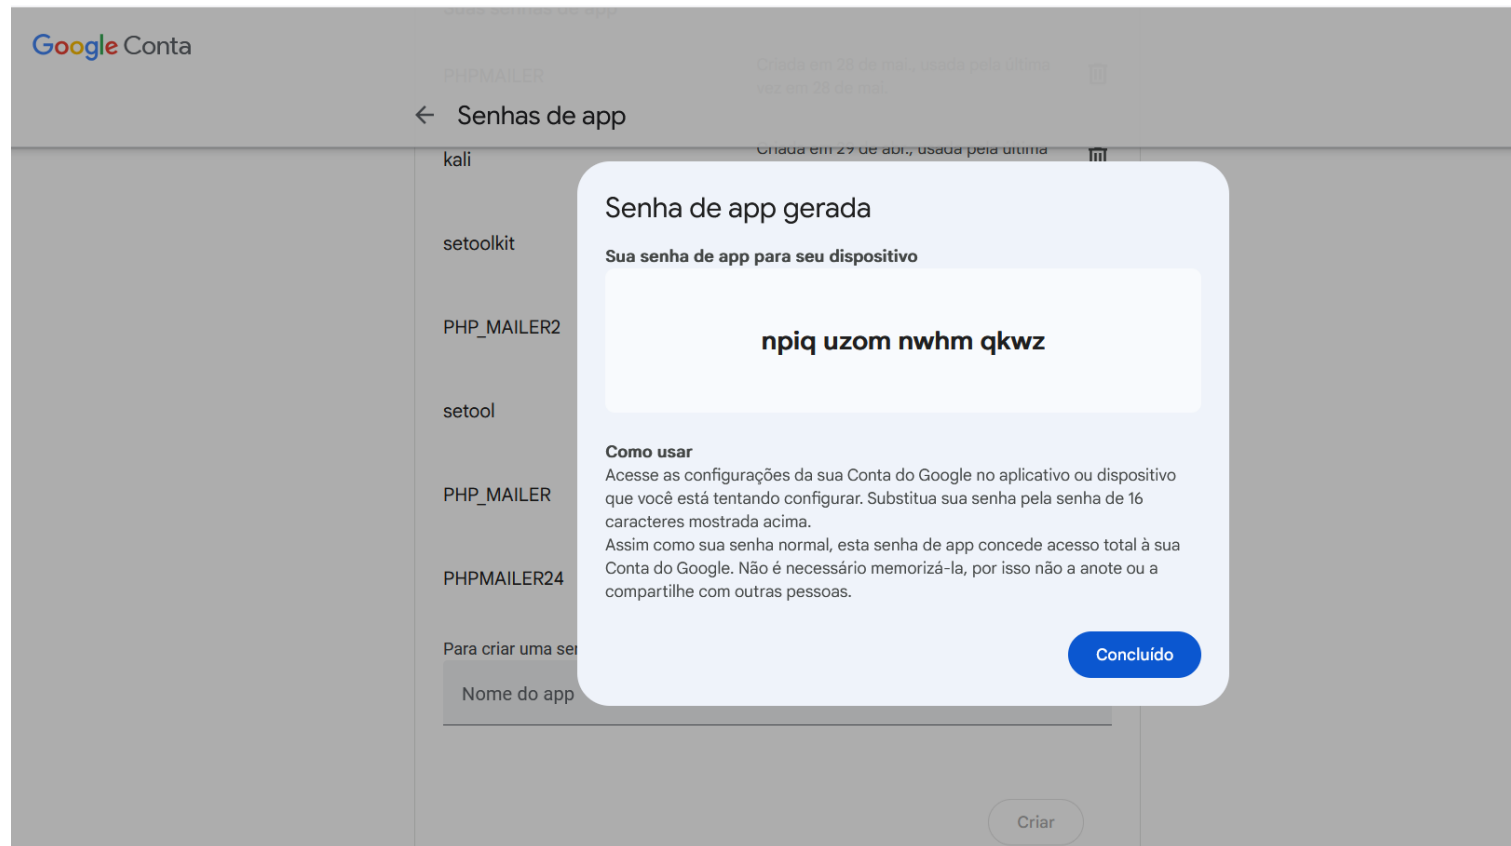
Google Conta

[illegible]

PHPMAILER

Criada em 28 de mai., usada pela última vez em 28 de mai.

Senhas de app

kali

Criada em 29 de abr., usada pela última

setoolkit

PHP_MAILER2

setool

PHP_MAILER

PHPMAILER24

Para criar uma se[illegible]

Nome do app

Criar

Senha de app gerada

Sua senha de app para seu dispositivo

npiq uzom nwhm qkwz

Como usar
Acesse as configurações da sua Conta do Google no aplicativo ou dispositivo que você está tentando configurar. Substitua sua senha pela senha de 16 caracteres mostrada acima.
Assim como sua senha normal, esta senha de app concede acesso total à sua Conta do Google. Não é necessário memorizá-la, por isso não a anote ou a compartilhe com outras pessoas.

Concluído